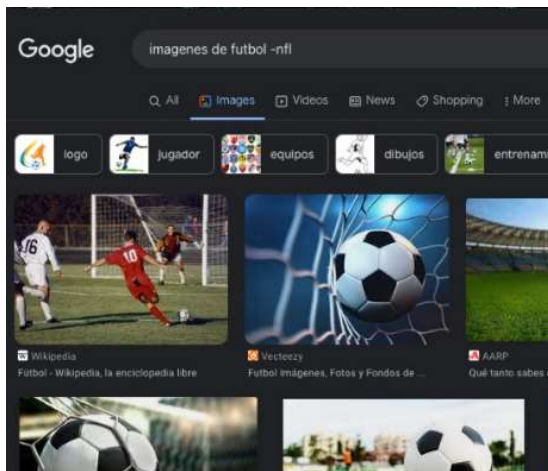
Google

imagenes de futbol -nfl

All Images Videos News Shopping More

logo jugador equipos dibujos entrenam

16 10

Wikipedia
Fútbol - Wikipedia, la enciclopedia libre

Vecteezy
Futbol Imágenes, Fotos y Fondos de ...

AARP
Qué tanto sabes